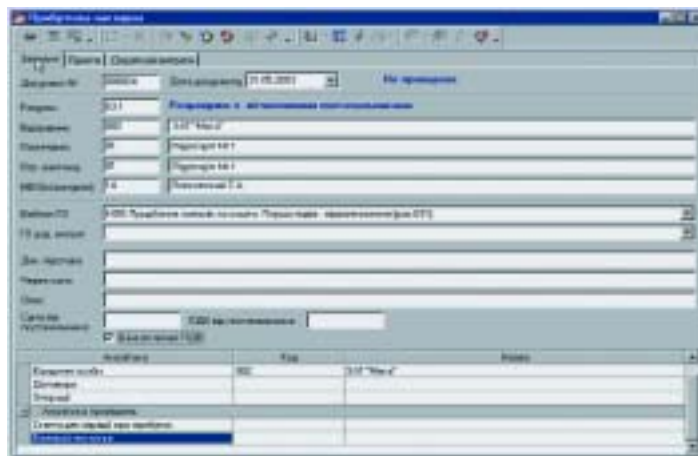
Придбання сировини

Загальні | Права | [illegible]

Документ № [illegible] Дата документу 31.05.2003 Не проведено

Розділ 531 Розрахунки з вітчизняними постачальниками

Відділення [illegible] ЗАТ "Мрія"

Постачальник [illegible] Підприємство №1

Отр. одержувач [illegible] Підприємство №1

МВО(комірник) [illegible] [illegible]

Шаблон ГО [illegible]

ГО дод. витрат

Док. підстава

Через кого

Опис

Сума без ПДВ

Включати ПДВ

| Аналітика | Код | Назва |
|---|---|---|
| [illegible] | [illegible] | ЗАТ "Мрія" |
| Договори | | |
| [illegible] | | |
| Аналітика проведень | | |
| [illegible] | | |
| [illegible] | | |